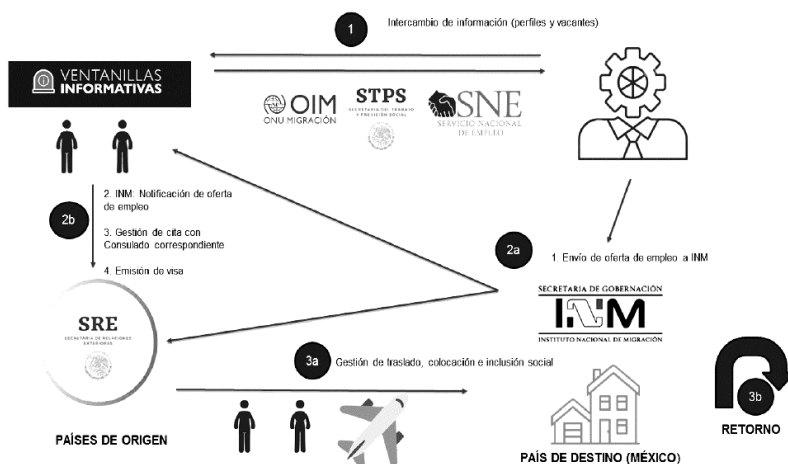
1 Intercambio de información (perfiles y vacantes)

VENTANILLAS INFORMATIVAS

OIM ONU MIGRACIÓN

STPS SECRETARÍA DEL TRABAJO Y PREVISIÓN SOCIAL

SNE SERVICIO NACIONAL DE EMPLEO

2b

2. INM: Notificación de oferta de empleo

3. Gestión de cita con Consulado correspondiente

4. Emisión de visa

2a

1. Envío de oferta de empleo a INM

SECRETARÍA DE GOBERNACIÓN

INM

INSTITUTO NACIONAL DE MIGRACIÓN

SRE SECRETARÍA DE RELACIONES EXTERIORES

3a Gestión de traslado, colocación e inclusión social

3b

RETORNO

PAÍSES DE ORIGEN

PAÍS DE DESTINO (MÉXICO)